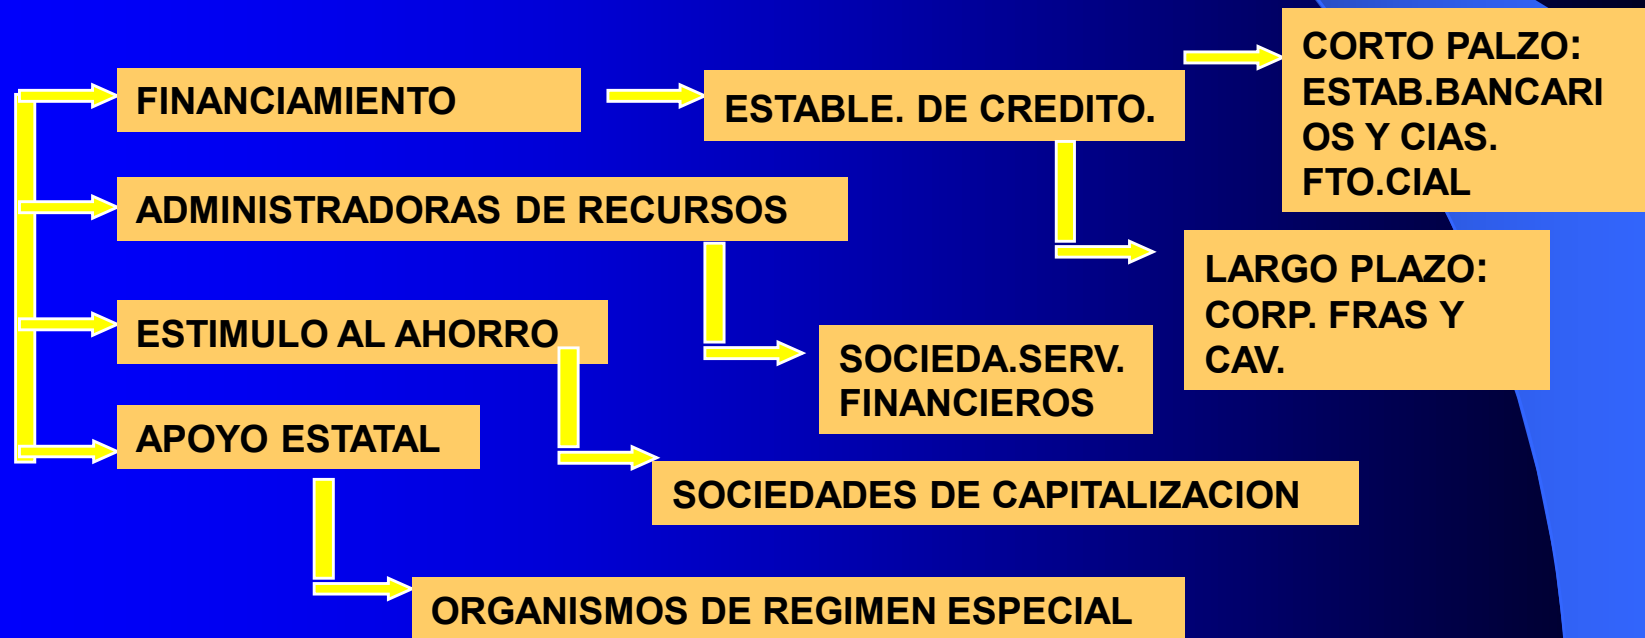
FINANCIAMIENTO

ESTABLE. DE CREDITO.

CORTO PALZO: ESTAB.BANCARIOS Y CIAS. FTO.CIAL

ADMINISTRADORAS DE RECURSOS

LARGO PLAZO: CORP. FRAS Y CAV.

ESTIMULO AL AHORRO

SOCIEDA.SERV. FINANCIEROS

APOYO ESTATAL

SOCIEDADES DE CAPITALIZACION

ORGANISMOS DE REGIMEN ESPECIAL